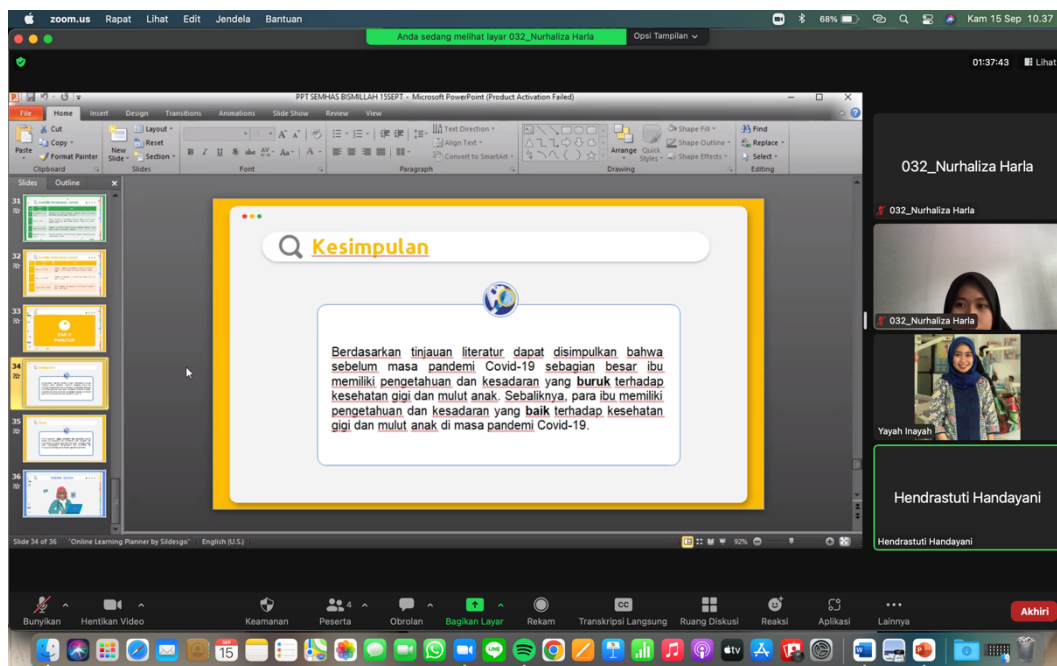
zoom.us Rapat Lihat Edit Jendela Bantuan 68% Kam 15 Sep 10.37

Anda sedang melihat layar 032_Nurhaliza Harla Opsi Tampilan

01:37:43 Lihat

PPT SEMHAS BISMILLAH 15SEPT - Microsoft PowerPoint (Product Activation Failed)

File Home Insert Design Transitions Animations Slide Show Review View

Paste Cut Copy Format Painter Clipboard New Slide Layout Reset Section Slides Font Paragraph Text Direction Align Text Convert to SmartArt Arrange Quick Styles Shape Fill Shape Outline Shape Effects Drawing Find Replace Select Editing

Slides Outline

31 32 33 34 35 36

Kesimpulan

Berdasarkan tinjauan literatur dapat disimpulkan bahwa sebelum masa pandemi Covid-19 sebagian besar ibu memiliki pengetahuan dan kesadaran yang **buruk** terhadap kesehatan gigi dan mulut anak. Sebaliknya, para ibu memiliki pengetahuan dan kesadaran yang **baik** terhadap kesehatan gigi dan mulut anak di masa pandemi Covid-19.

Slide 34 of 36 "Online Learning Planner by Slidesgo" English (U.S.) 92%

032_Nurhaliza Harla

032_Nurhaliza Harla

032_Nurhaliza Harla

Yayah Inayah

Hendrastuti Handayani

Hendrastuti Handayani

Bunyikan Hentikan Video Keamanan Peserta 4 Obrolan Bagikan Layar Rekam Transkripsi Langsung Ruang Diskusi Reaksi Aplikasi Lainnya Akhiri

15